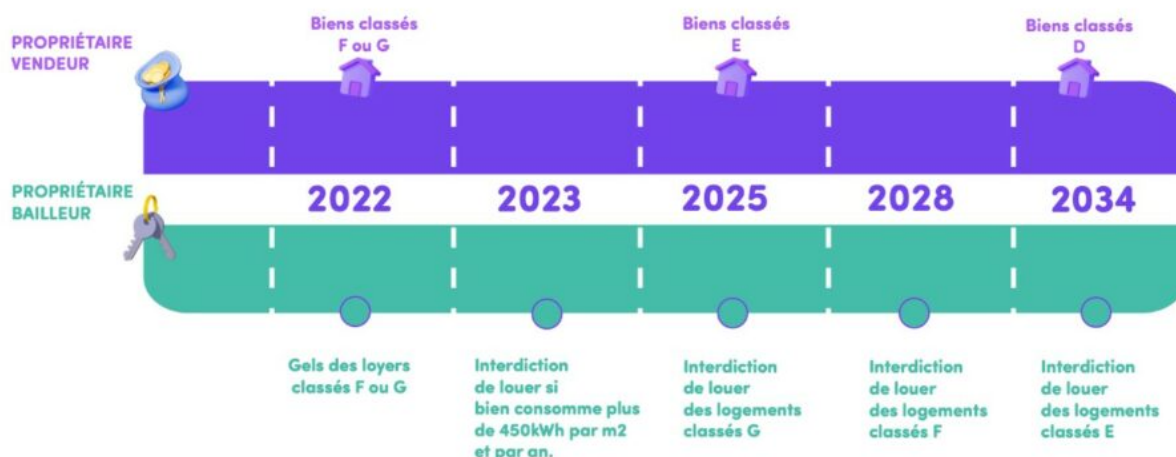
PROPRIÉTAIRE VENDEUR

Biens classés F ou G

Biens classés E

Biens classés D

PROPRIÉTAIRE BAILLEUR

2022

2023

2025

2028

2034

Gels des loyers classés F ou G

Interdiction de louer si bien consomme plus de 450kWh par m2 et par an.

Interdiction de louer des logements classés G

Interdiction de louer des logements classés F

Interdiction de louer des logements classés E